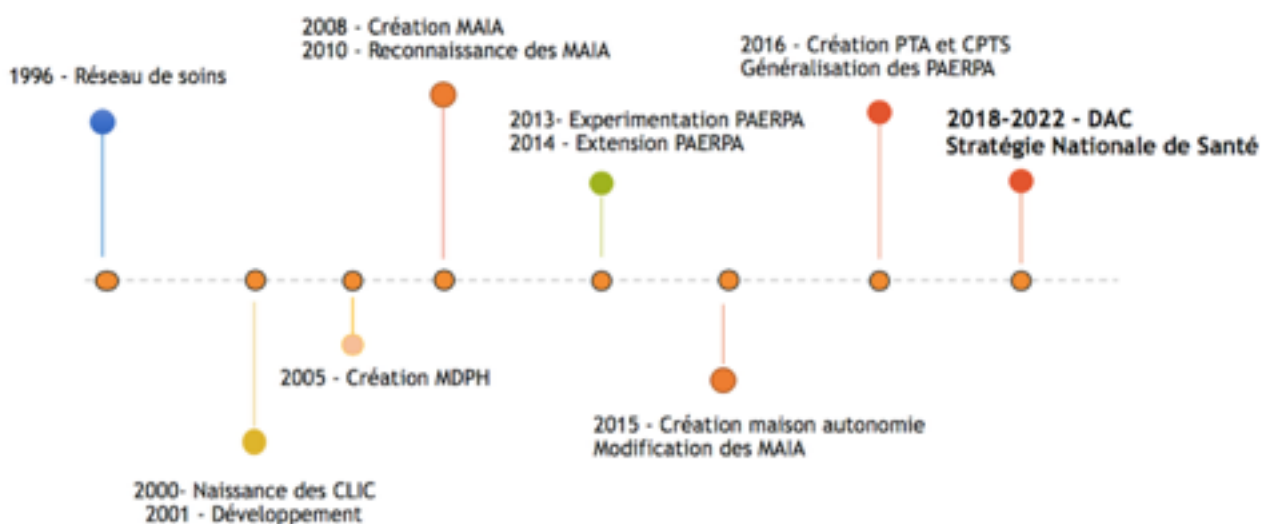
1996 - Réseau de soins

2000- Naissance des CLIC
2001 - Développement

2005 - Création MDPH

2008 - Création MAIA
2010 - Reconnaissance des MAIA

2013- Experimentation PAERPA
2014 - Extension PAERPA

2015 - Création maison autonomie
Modification des MAIA

2016 - Création PTA et CPTS
Généralisation des PAERPA

2018-2022 - DAC
Stratégie Nationale de Santé